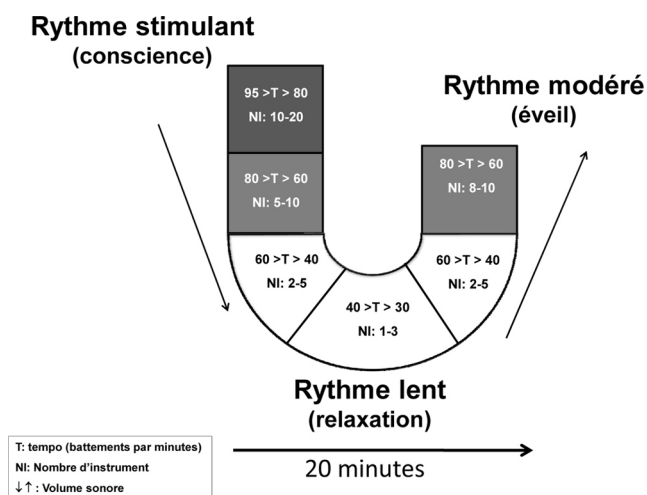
Rythme stimulant
(conscience)

95 >T > 80
NI: 10-20

80 >T > 60
NI: 5-10

60 >T > 40
NI: 2-5

40 >T > 30
NI: 1-3

60 >T > 40
NI: 2-5

80 >T > 60
NI: 8-10

Rythme modéré
(éveil)

Rythme lent
(relaxation)

T: tempo (battements par minutes)
NI: Nombre d'instrument
↓↑ : Volume sonore

20 minutes